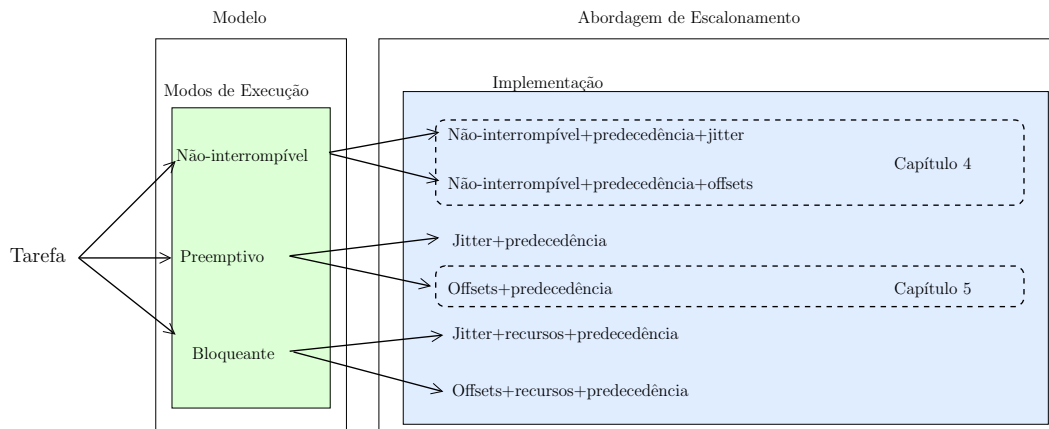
Modelo

Abordagem de Escalonamento

Modos de Execução

Implementação

Tarefa

Não-interrompível

Preemptivo

Bloqueante

Não-interrompível+predecedência+jitter

Não-interrompível+predecedência+offsets

Capítulo 4

Jitter+predecedência

Offsets+predecedência

Capítulo 5

Jitter+recursos+predecedência

Offsets+recursos+predecedência